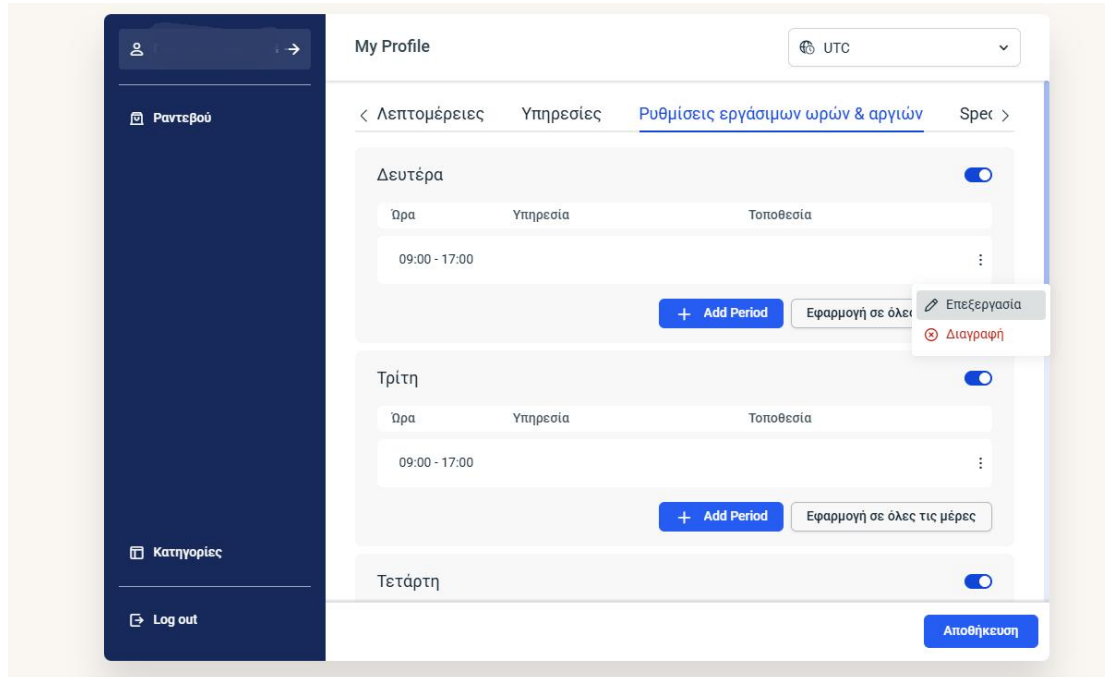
Ραντεβού

Κατηγορίες

Log out

My Profile

UTC

Λεπτομέρειες Υπηρεσίες Ρυθμίσεις εργάσιμων ωρών & αργιών Spec

Δευτέρα

| Ώρα | Υπηρεσία | Τοποθεσία |
|---|---|---|
| 09:00 - 17:00 | | |

Add Period

Εφαρμογή σε όλε

Επεξεργασία

Διαγραφή

Τρίτη

| Ώρα | Υπηρεσία | Τοποθεσία |
|---|---|---|
| 09:00 - 17:00 | | |

Add Period

Εφαρμογή σε όλες τις μέρες

Τετάρτη

Αποθήκευση